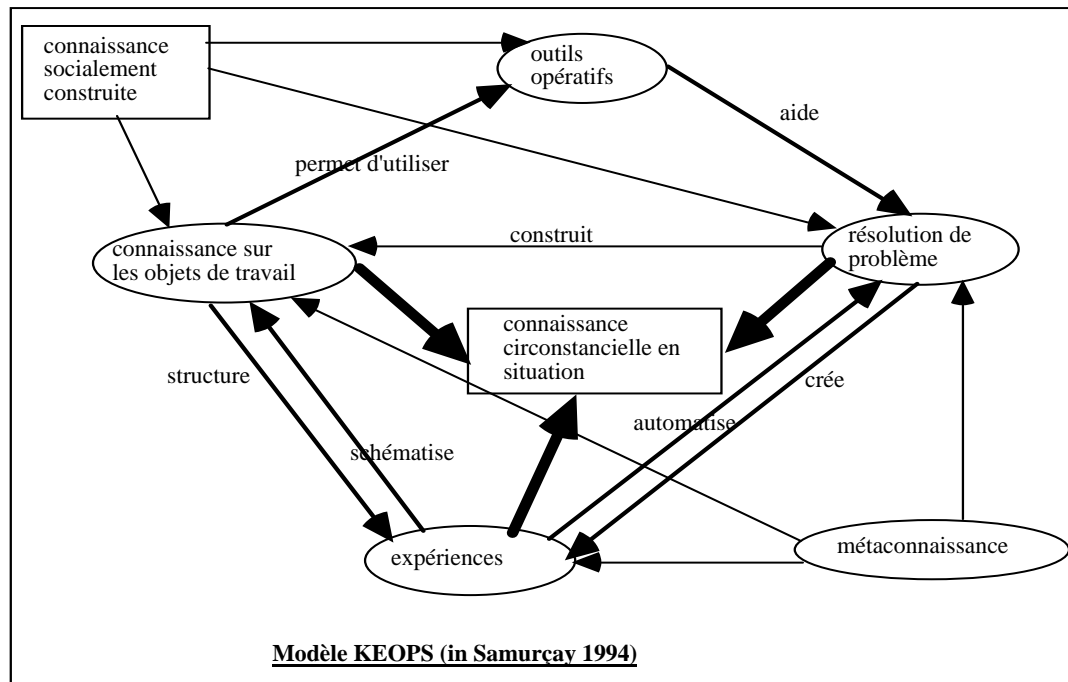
connaissance socialement construite

outils opératifs

aide

permet d'utiliser

connaissance sur les objets de travail

construit

résolution de problème

connaissance circonstancielle en situation

structure

schématise

automatise

crée

expériences

métaconnaissance

Modèle KEOPS (in Samurçay 1994)